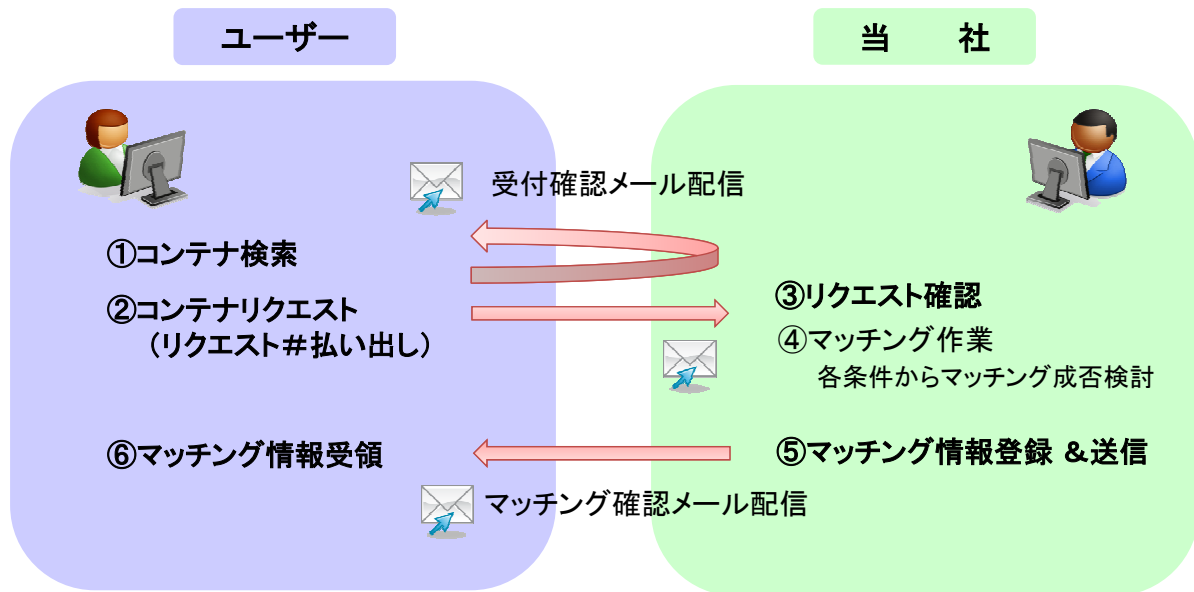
ユーザー

当　社

受付確認メール配信

①コンテナ検索

②コンテナリクエスト
（リクエスト＃払い出し）

③リクエスト確認

④マッチング作業
各条件からマッチング成否検討

⑥マッチング情報受領

⑤マッチング情報登録 ＆送信

マッチング確認メール配信